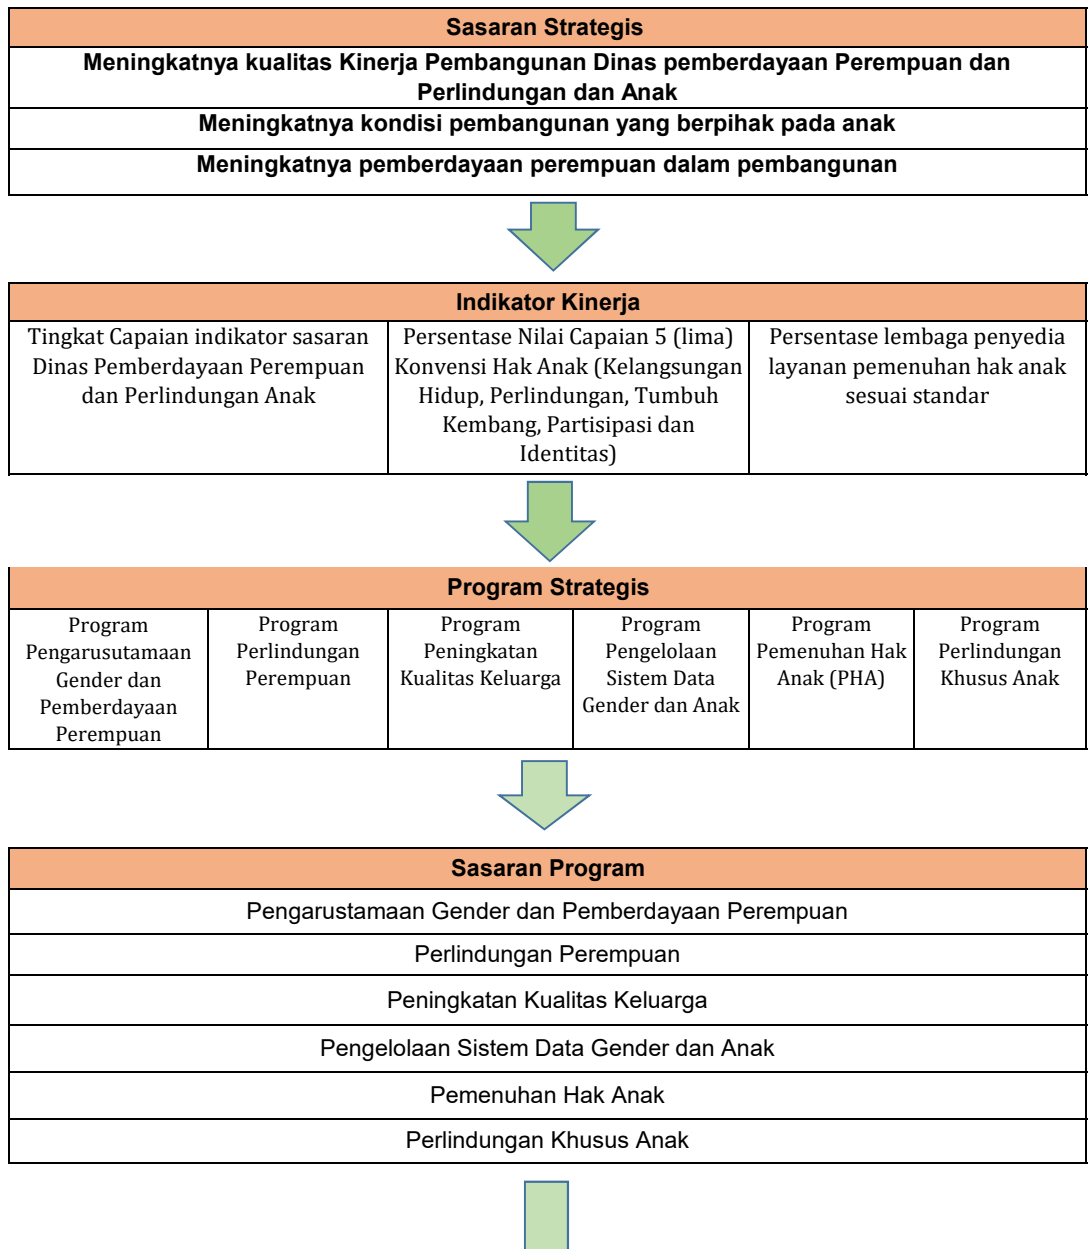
| Sasaran Strategis |
|---|
| Meningkatnya kualitas Kinerja Pembangunan Dinas pemberdayaan Perempuan dan Perlindungan dan Anak |
| Meningkatnya kondisi pembangunan yang berpihak pada anak |
| Meningkatnya pemberdayaan perempuan dalam pembangunan |

Indikator Kinerja

| Tingkat Capaian indikator sasaran Dinas Pemberdayaan Perempuan dan Perlindungan Anak | Persentase Nilai Capaian 5 (lima) Konvensi Hak Anak (Kelangsungan Hidup, Perlindungan, Tumbuh Kembang, Partisipasi dan Identitas) | Persentase lembaga penyedia layanan pemenuhan hak anak sesuai standar |
|---|---|---|

Program Strategis

| Program Pengarusutamaan Gender dan Pemberdayaan Perempuan | Program Perlindungan Perempuan | Program Peningkatan Kualitas Keluarga | Program Pengelolaan Sistem Data Gender dan Anak | Program Pemenuhan Hak Anak (PHA) | Program Perlindungan Khusus Anak |
|---|---|---|---|---|---|

| Sasaran Program |
|---|
| Pengarustamaan Gender dan Pemberdayaan Perempuan |
| Perlindungan Perempuan |
| Peningkatan Kualitas Keluarga |
| Pengelolaan Sistem Data Gender dan Anak |
| Pemenuhan Hak Anak |
| Perlindungan Khusus Anak |